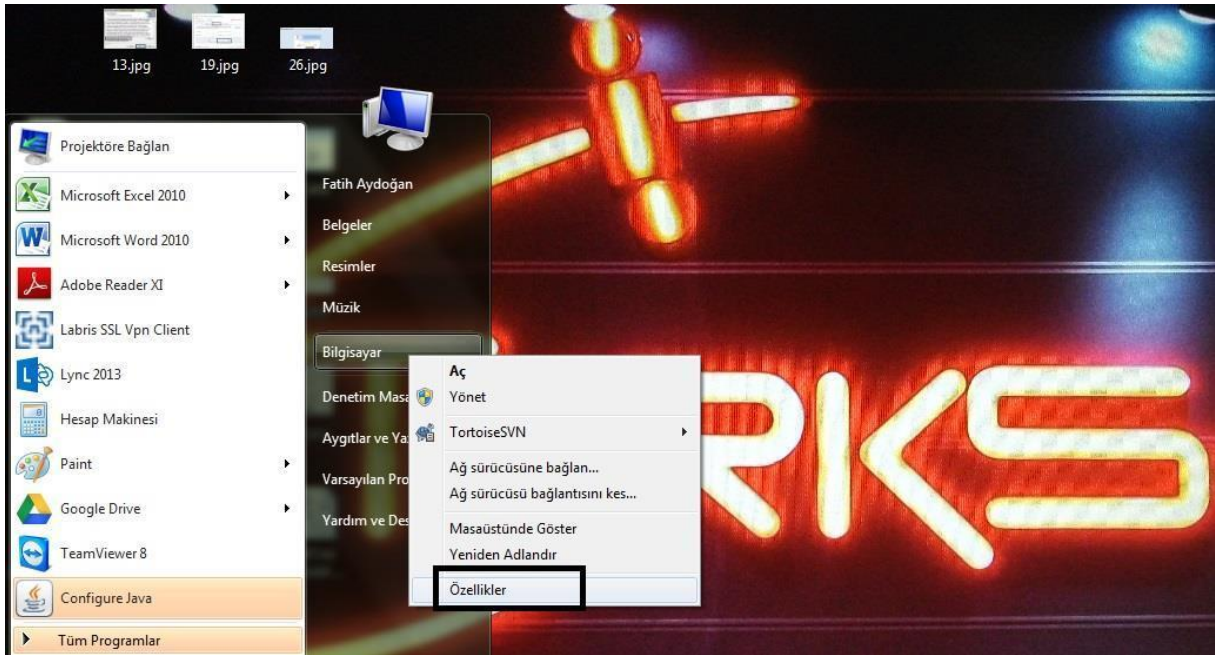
13.jpg
19.jpg
26.jpg

Projektöre Bağlan
Microsoft Excel 2010
Microsoft Word 2010
Adobe Reader XI
Labris SSL Vpn Client
Lync 2013
Hesap Makinesi
Paint
Google Drive
TeamViewer 8
Configure Java
Tüm Programlar

Fatih Aydoğan
Belgeler
Resimler
Müzik
Bilgisayar
Denetim Masa
Aygıtlar ve Ya
Varsayılan Pro
Yardım ve Des

Aç
Yönet
TortoiseSVN
Ağ sürücüsüne bağlan...
Ağ sürücüsü bağlantısını kes...
Masaüstünde Göster
Yeniden Adlandır
Özellikler

RKS